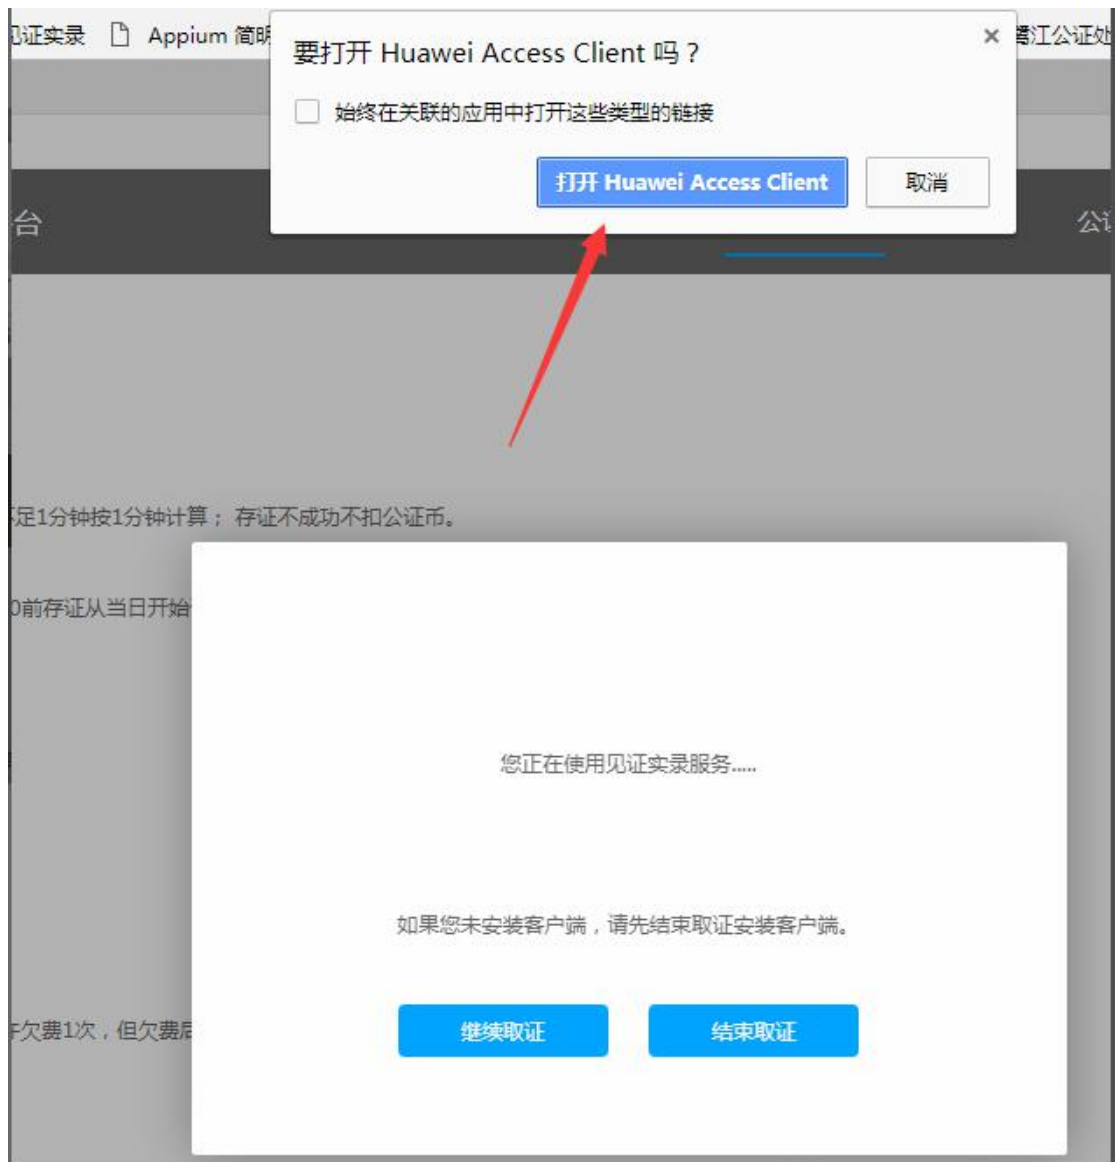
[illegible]证实录 Appium 简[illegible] 要打开 Huawei Access Client 吗？ × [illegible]江公证处

始终在关联的应用中打开这些类型的链接

打开 Huawei Access Client 取消

台 公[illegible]

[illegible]足1分钟按1分钟计算； 存证不成功不扣公证币。

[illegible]前存证从当日开始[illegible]

您正在使用见证实录服务.....

如果您未安装客户端，请先结束取证安装客户端。

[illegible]欠费1次，但欠费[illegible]

继续取证 结束取证